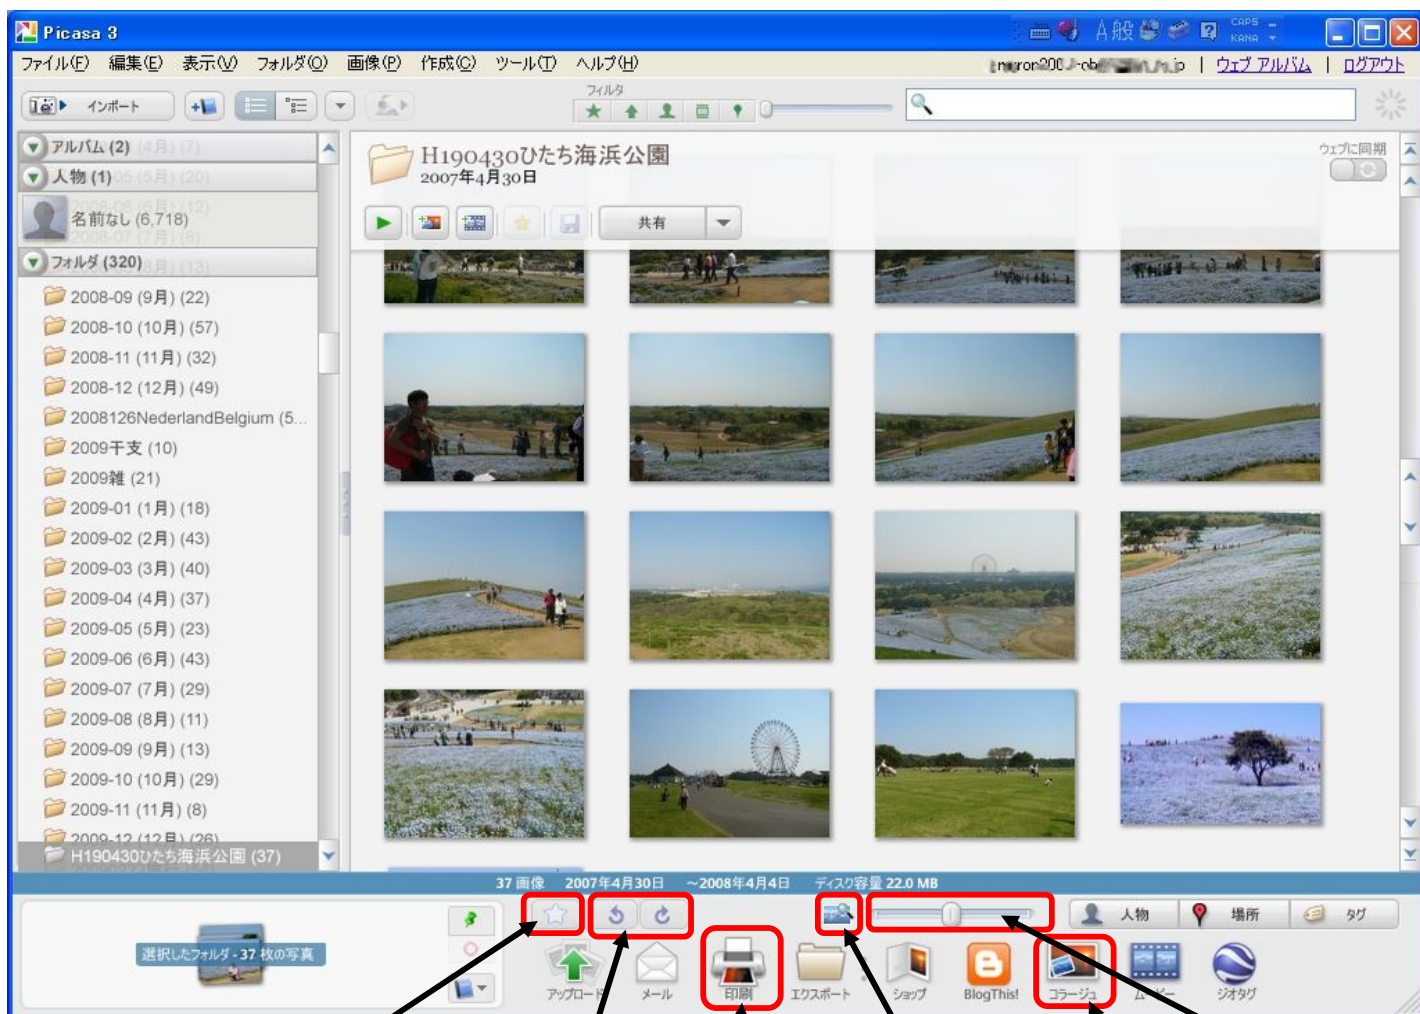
Picasa 3

ファイル(F) 編集(E) 表示(V) フォルダ(O) 画像(P) 作成(C) ツール(T) ヘルプ(H)

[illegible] | ウェブ アルバム | ログアウト

インポート

フィルタ

アルバム (2)
人物 (1)
名前なし (6,718)
フォルダ (320)
2008-09 (9月) (22)
2008-10 (10月) (57)
2008-11 (11月) (32)
2008-12 (12月) (49)
2008126NederlandBelgium (5...
2009干支 (10)
2009雑 (21)
2009-01 (1月) (18)
2009-02 (2月) (43)
2009-03 (3月) (40)
2009-04 (4月) (37)
2009-05 (5月) (23)
2009-06 (6月) (43)
2009-07 (7月) (29)
2009-08 (8月) (11)
2009-09 (9月) (13)
2009-10 (10月) (29)
2009-11 (11月) (8)
2009-12 (12月) (26)
H190430ひたち海浜公園 (37)

H190430ひたち海浜公園
2007年4月30日

ウェブに同期

共有

37 画像 2007年4月30日 ~2008年4月4日 ディスク容量 22.0 MB

選択したフォルダ - 37 枚の写真

人物 場所 タグ

アップロード メール 印刷 エクスポート ショップ BlogThis! コラージュ ムービー ジオタグ